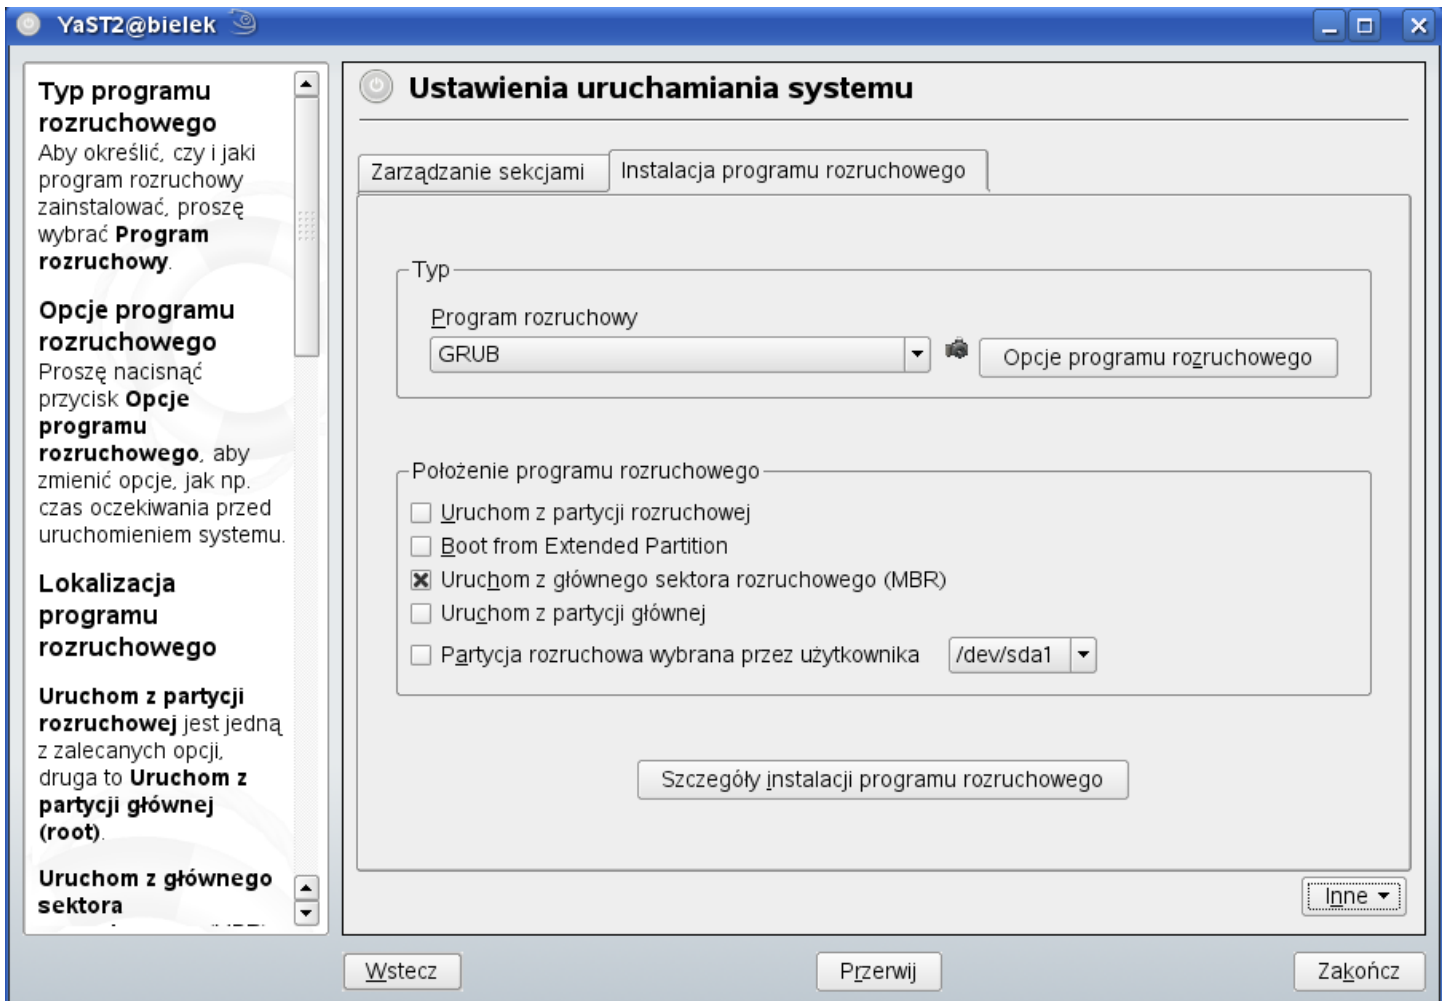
YaST2@bielek

Typ programu rozruchowego
Aby określić, czy i jaki program rozruchowy zainstalować, proszę wybrać **Program rozruchowy**.

Opcje programu rozruchowego
Proszę nacisnąć przycisk **Opcje programu rozruchowego**, aby zmienić opcje, jak np. czas oczekiwania przed uruchomieniem systemu.

Lokalizacja programu rozruchowego

**Uruchom z partycji rozruchowej** jest jedną z zalecanych opcji, druga to **Uruchom z partycji głównej (root)**.

Uruchom z głównego sektora
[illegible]

Ustawienia uruchamiania systemu

Zarządzanie sekcjami | Instalacja programu rozruchowego

Typ
Program rozruchowy
GRUB
Opcje programu rozruchowego

Położenie programu rozruchowego
Uruchom z partycji rozruchowej
Boot from Extended Partition
Uruchom z głównego sektora rozruchowego (MBR)
Uruchom z partycji głównej
Partycja rozruchowa wybrana przez użytkownika /dev/sda1

Szczegóły instalacji programu rozruchowego

Inne

Wstecz
Przerwij
Zakończ